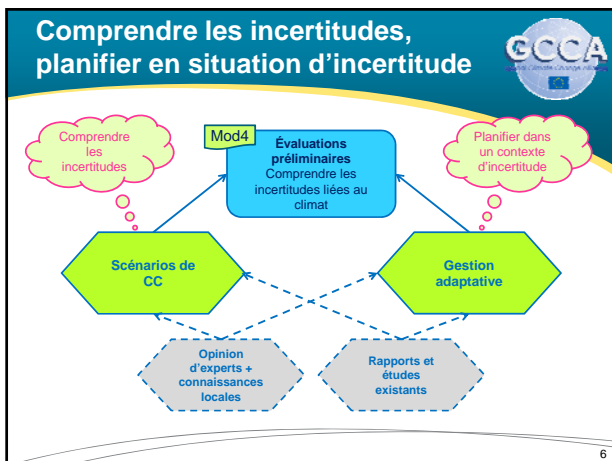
Comprendre les incertitudes, planifier en situation d'incertitude

GCCA

Comprendre les incertitudes

Mod4

Évaluations préliminaires
Comprendre les incertitudes liées au climat

Planifier dans un contexte d'incertitude

Scénarios de CC

Gestion adaptative

Opinion d'experts + connaissances locales

Rapports et études existants

6